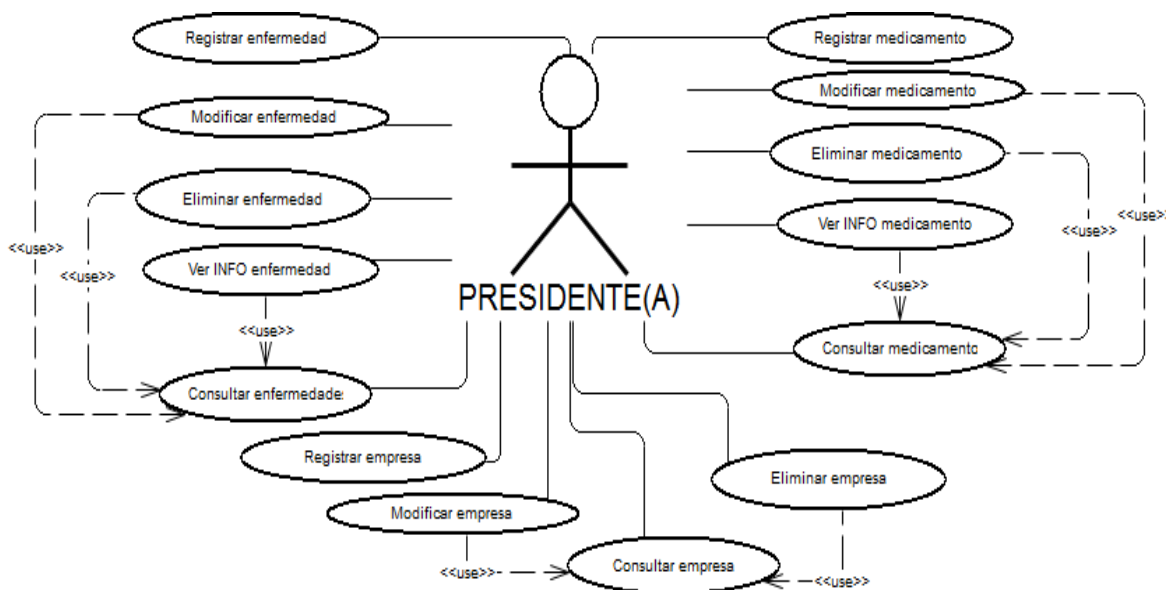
Registrar enfermedad

Registrar medicamento

Modificar enfermedad

Modificar medicamento

Eliminar enfermedad

Eliminar medicamento

<<use>>

<<use>>

Ver INFO enfermedad

Ver INFO medicamento

<<use>>

<<use>>

PRESIDENTE(A)

<<use>>

<<use>>

Consultar medicamento

Consultar enfermedades

Registrar empresa

Eliminar empresa

Modificar empresa

<<use>>

Consultar empresa

<<use>>